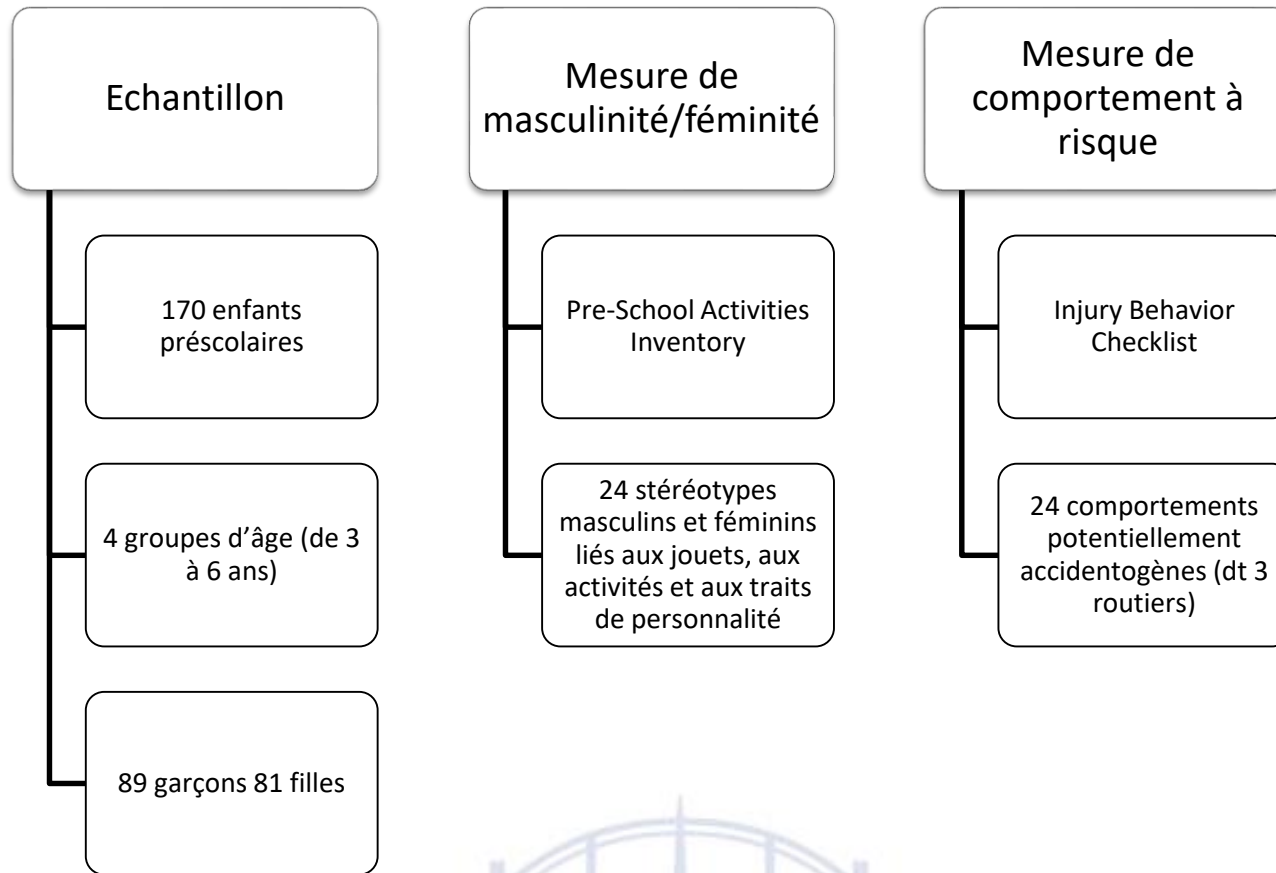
Echantillon

170 enfants préscolaires

4 groupes d'âge (de 3 à 6 ans)

89 garçons 81 filles

Mesure de masculinité/féminité

Pre-School Activities Inventory

24 stéréotypes masculins et féminins liés aux jouets, aux activités et aux traits de personnalité

Mesure de comportement à risque

Injury Behavior Checklist

24 comportements potentiellement accidentogènes (dt 3 routiers)